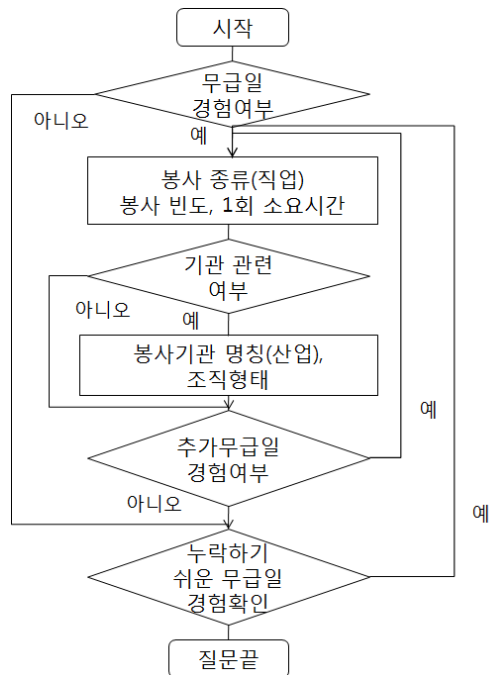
시작

무급일 경험여부

아니오

예

봉사 종류(직업)
봉사 빈도, 1회 소요시간

기관 관련 여부

아니오

예

봉사기관 명칭(산업), 조직형태

예

추가무급일 경험여부

예

아니오

누락하기 쉬운 무급일 경험확인

질문끝